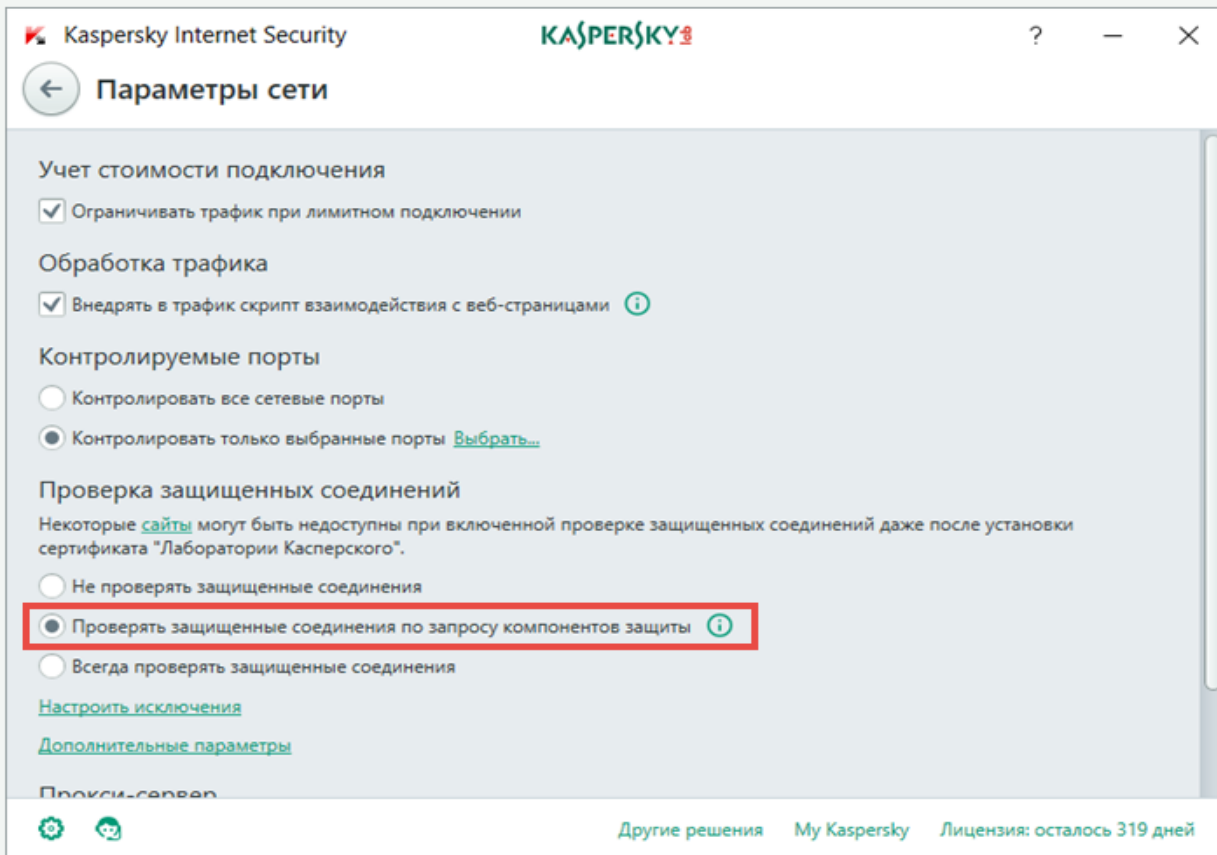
Kaspersky Internet Security
KASPERSKY
?
Параметры сети

Учет стоимости подключения
Ограничивать трафик при лимитном подключении

Обработка трафика
Внедрять в трафик скрипт взаимодействия с веб-страницами

Контролируемые порты
Контролировать все сетевые порты
Контролировать только выбранные порты Выбрать...

Проверка защищенных соединений
Некоторые сайты могут быть недоступны при включенной проверке защищенных соединений даже после установки сертификата "Лаборатории Касперского".
Не проверять защищенные соединения
Проверять защищенные соединения по запросу компонентов защиты
Всегда проверять защищенные соединения
Настроить исключения
Дополнительные параметры

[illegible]

Другие решения My Kaspersky Лицензия: осталось 319 дней